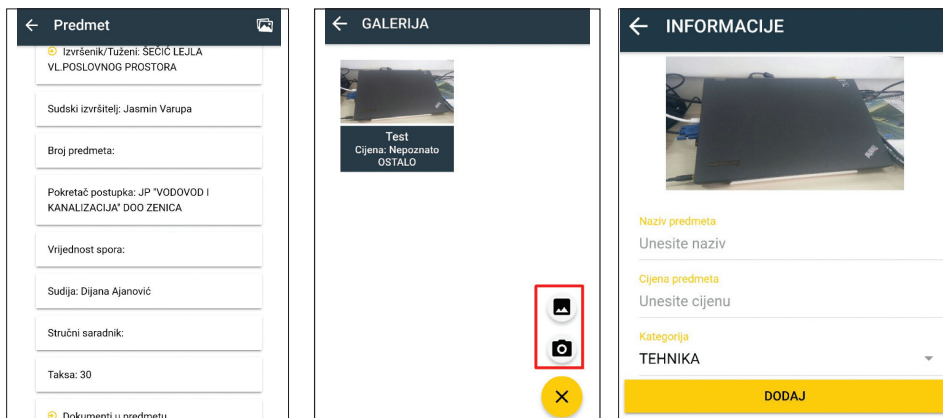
Predmet

Izvršenik/Tuženi: ŠEĆIĆ LEJLA VL.POSLOVNOG PROSTORA

Sudski izvršitelj: Jasmin Varupa

Broj predmeta:

Pokretač postupka: JP "VODOVOD I KANALIZACIJA" DOO ZENICA

Vrijednost spora:

Sudija: Dijana Ajanović

Stručni saradnik:

Taksa: 30

Dokumenti u predmetu

GALERIJA

Test
Cijena: Nepoznato
OSTALO

INFORMACIJE

Naziv predmeta
Unesite naziv

Cijena predmeta
Unesite cijenu

Kategorija
TEHNIKA

DODAJ